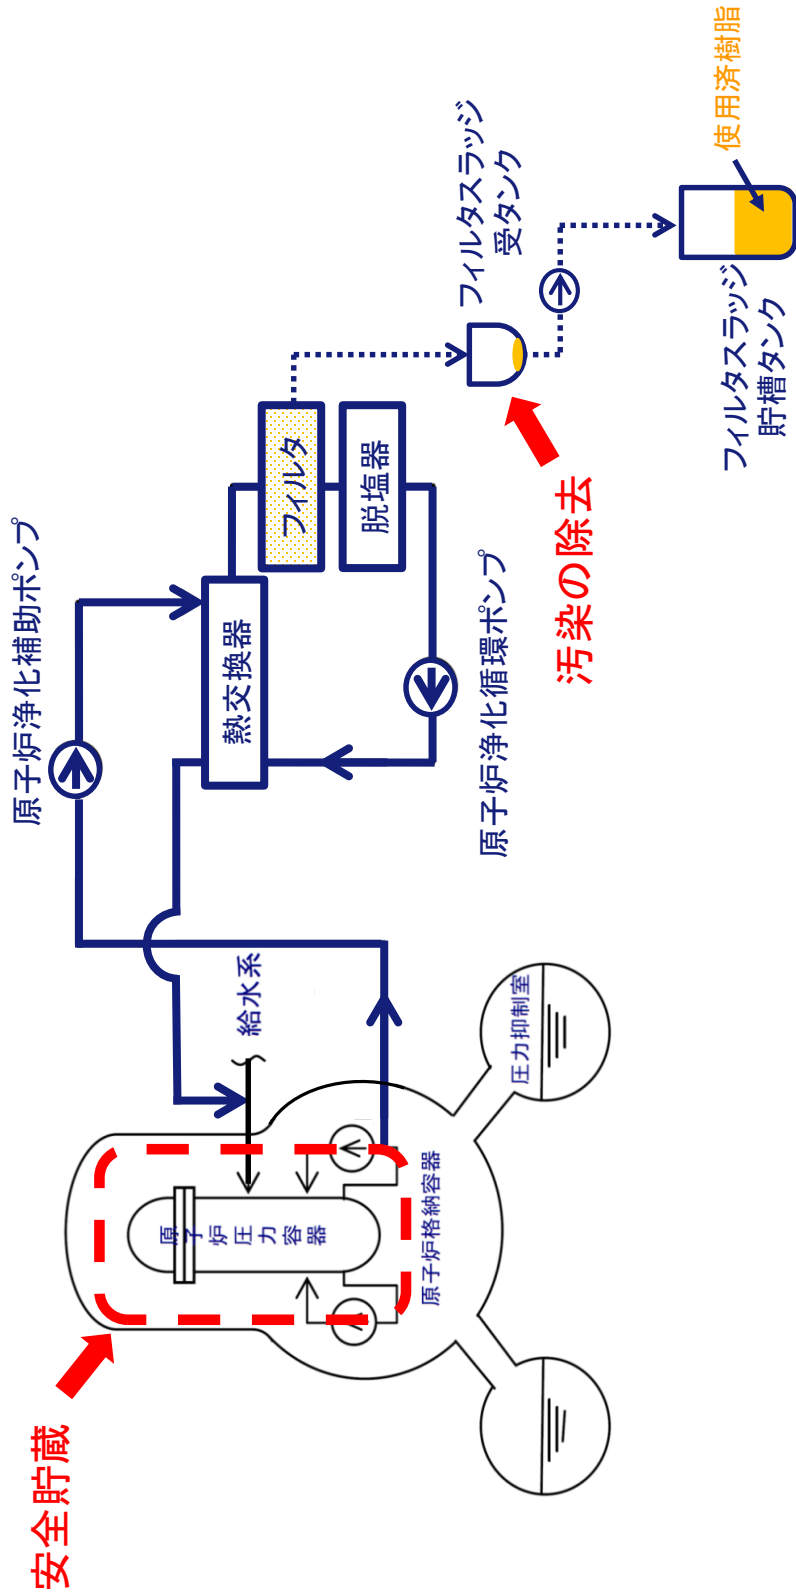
使用済樹脂

フィルタスラッジ受タンク

フィルタスラッジ貯槽タンク

フィルタ

脱塩器

汚染の除去

原子炉浄化補助ポンプ

熱交換器

原子炉浄化循環ポンプ

給水系

圧力抑制室

原子炉圧力容器

原子炉格納容器

安全貯蔵